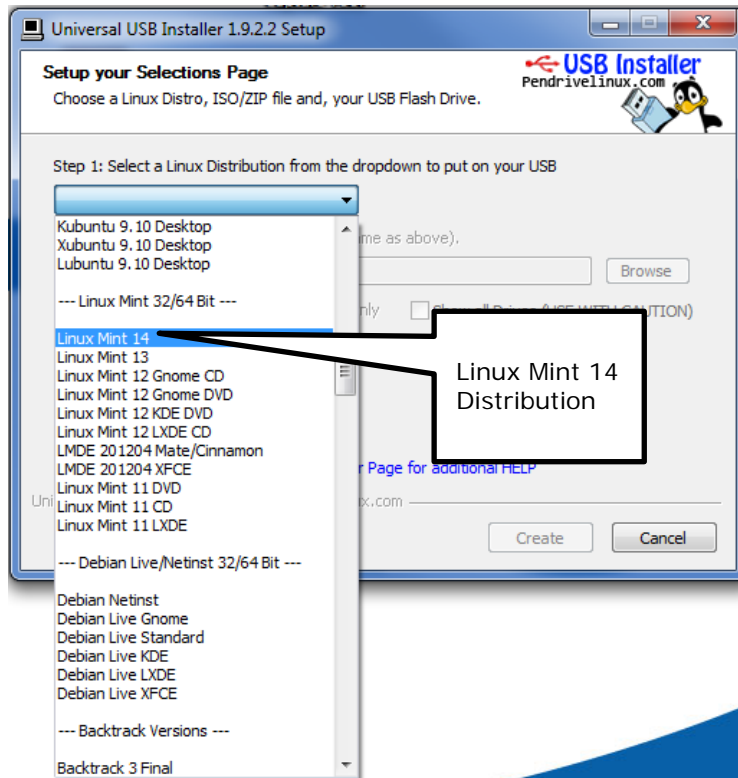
Universal USB Installer 1.9.2.2 Setup

Setup your Selections Page
Choose a Linux Distro, ISO/ZIP file and, your USB Flash Drive.

USB Installer
Pendrivelinux.com

Step 1: Select a Linux Distribution from the dropdown to put on your USB

Kubuntu 9.10 Desktop
Xubuntu 9.10 Desktop
Lubuntu 9.10 Desktop

--- Linux Mint 32/64 Bit ---

Linux Mint 14
Linux Mint 13
Linux Mint 12 Gnome CD
Linux Mint 12 Gnome DVD
Linux Mint 12 KDE DVD
Linux Mint 12 LXDE CD
LMDE 201204 Mate/Cinnamon
LMDE 201204 XFCE
Linux Mint 11 DVD
Linux Mint 11 CD
Linux Mint 11 LXDE

--- Debian Live/Netinst 32/64 Bit ---

Debian Netinst
Debian Live Gnome
Debian Live Standard
Debian Live KDE
Debian Live LXDE
Debian Live XFCE

--- Backtrack Versions ---

Backtrack 3 Final

me as above).

Browse

nly

(USE WITH CAUTION)

r Page for additional HELP

Uni

ux.com

Create

Cancel

Linux Mint 14 Distribution